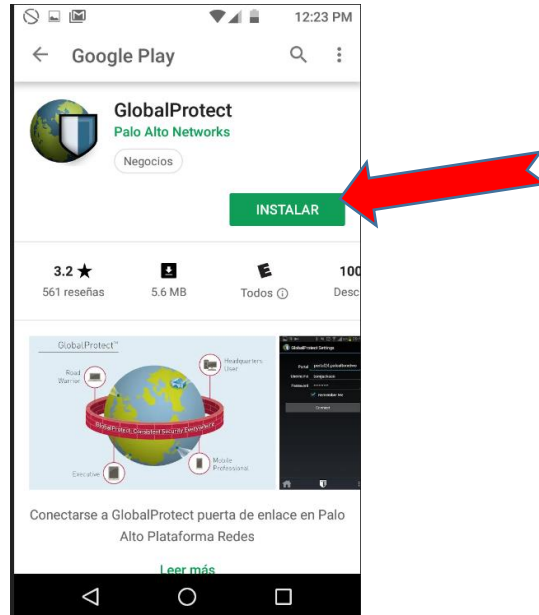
12:23 PM

Google Play

GlobalProtect
Palo Alto Networks
Negocios

INSTALAR

3.2 ★
561 reseñas

5.6 MB

Todos ⓘ

100
Desc

GlobalProtect™
Road Warrior
Headquarters User
GlobalProtect: Consistent Security Everywhere
Mobile Professional
Executive

GlobalProtect Settings
Portal
Username
Password
Remember Me
Connect

Conectarse a GlobalProtect puerta de enlace en Palo Alto Plataforma Redes

Leer más